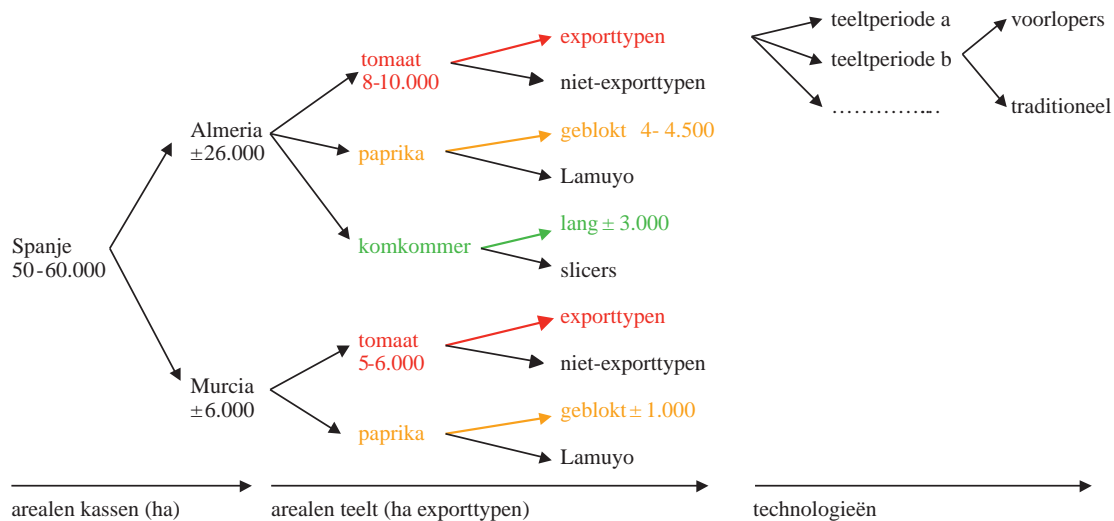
Spanje
50-60.000

Almeria
±26.000

tomaat
8-10.000

exporttypen

niet-exporttypen

paprika

geblokt 4- 4.500

Lamuyo

komkommer

lang ± 3.000

slicers

Murcia
±6.000

tomaat
5-6.000

exporttypen

niet-exporttypen

paprika

geblokt ± 1.000

Lamuyo

teeltperiode a

teeltperiode b

……………..

voorlopers

traditioneel

arealen kassen (ha)

arealen teelt (ha exporttypen)

technologieën